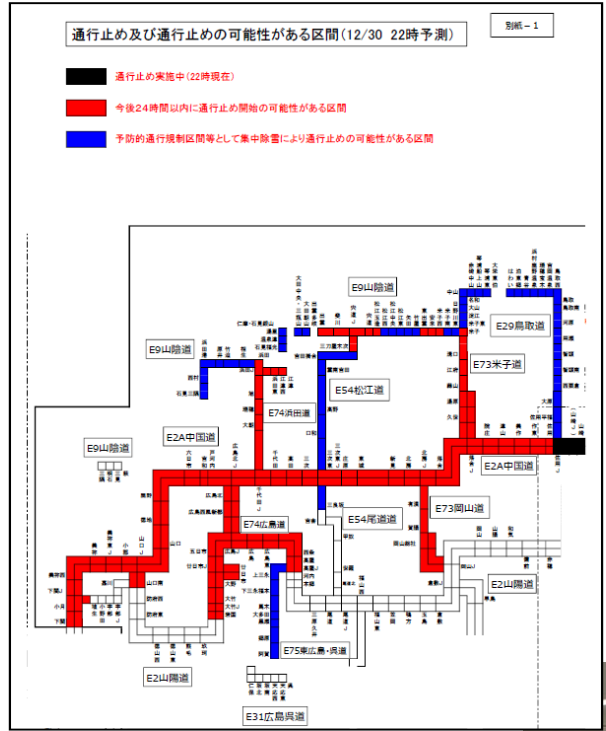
通行止め及び通行止めの可能性がある区間（12/30　22時予測）

別紙－1

通行止め実施中（22時現在）

今後24時間以内に通行止め開始の可能性がある区間

予防的通行規制区間等として集中除雪により通行止めの可能性がある区間

E9山陰道

E29鳥取道

E9山陰道

E73米子道

E54松江道

E74浜田道

E9山陰道

E2A中国道

E2A中国道

E73岡山道

E54尾道道

E74広島道

E2山陽道

E2山陽道

E75東広島・呉道

E31広島呉道

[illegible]